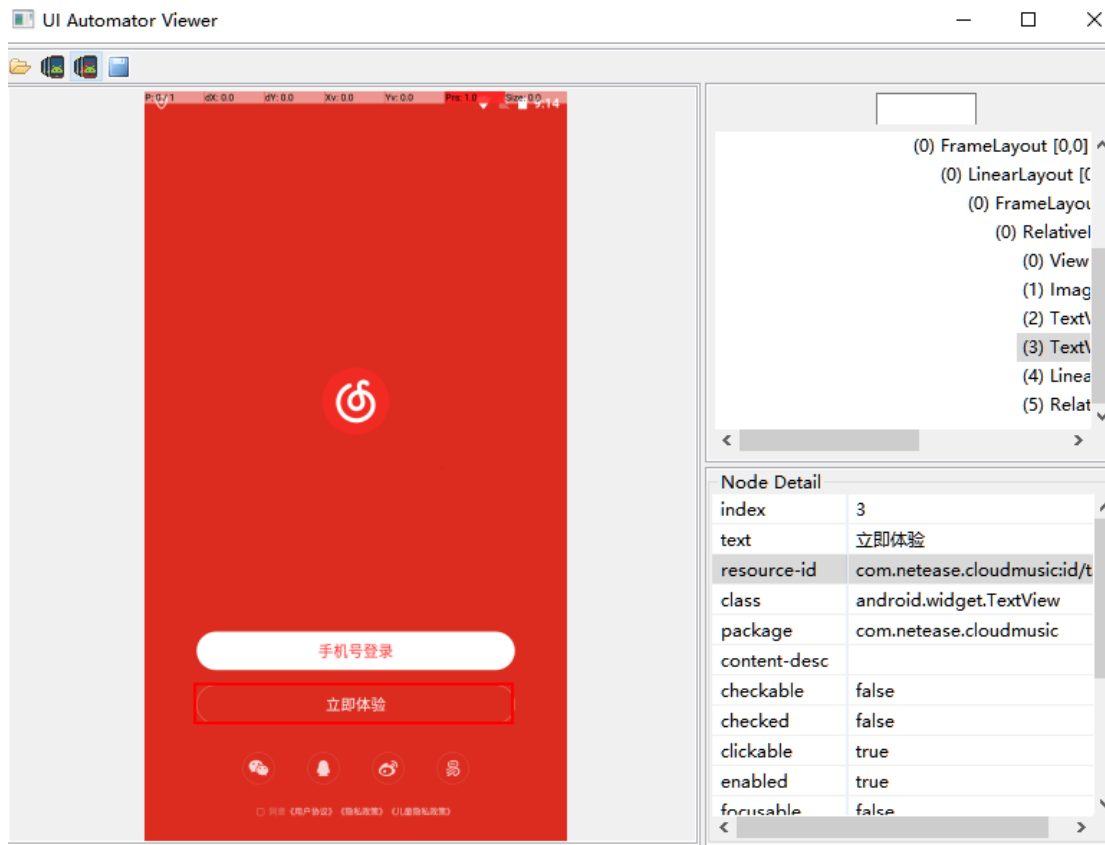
UI Automator Viewer

P: 0 / 1 dX: 0.0 dY: 0.0 Xv: 0.0 Yv: 0.0 Prs: 1.0 Size: 0.0 9:14

手机号登录

立即体验

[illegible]

(0) FrameLayout [0,0]
(0) LinearLayout [0
(0) FrameLayou
(0) Relative
(0) View
(1) Imag
(2) TextV
(3) TextV
(4) Linea
(5) Relat

Node Detail

| | |
|---|---|
| index | 3 |
| text | 立即体验 |
| resource-id | com.netease.cloudmusic:id/t |
| class | android.widget.TextView |
| package | com.netease.cloudmusic |
| content-desc | |
| checkable | false |
| checked | false |
| clickable | true |
| enabled | true |
| focusable | false |